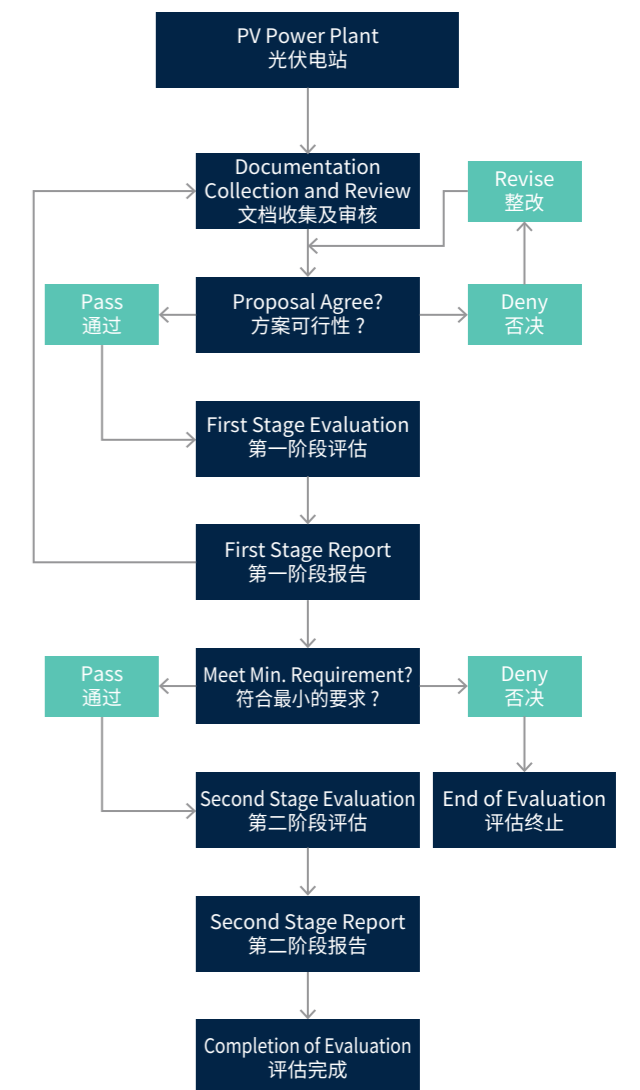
PV Power Plant
光伏电站

Documentation Collection and Review
文档收集及审核

Revise
整改

Pass
通过

Proposal Agree?
方案可行性？

Deny
否决

First Stage Evaluation
第一阶段评估

First Stage Report
第一阶段报告

Pass
通过

Meet Min. Requirement?
符合最小的要求？

Deny
否决

Second Stage Evaluation
第二阶段评估

End of Evaluation
评估终止

Second Stage Report
第二阶段报告

Completion of Evaluation
评估完成